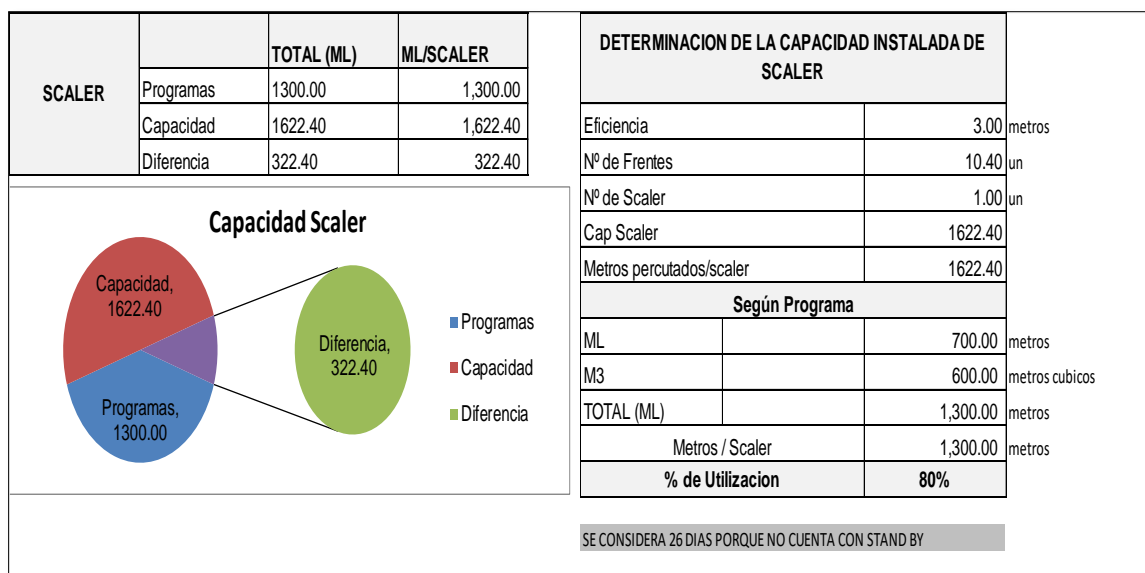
| SCALER | | TOTAL (ML) | ML/SCALER |
|---|---|---|---|
| | Programas | 1300.00 | 1,300.00 |
| | Capacidad | 1622.40 | 1,622.40 |
| | Diferencia | 322.40 | 322.40 |

Capacidad Scaler

Capacidad, 1622.40

Programas, 1300.00

Diferencia, 322.40

Programas
Capacidad
Diferencia

DETERMINACION DE LA CAPACIDAD INSTALADA DE SCALER

| | | | |
|---|---|---|---|
| Eficiencia | | 3.00 | metros |
| Nº de Frentes | | 10.40 | un |
| Nº de Scaler | | 1.00 | un |
| Cap Scaler | | 1622.40 | |
| Metros percutados/scaler | | 1622.40 | |
| Según Programa | | | |
| ML | | 700.00 | metros |
| M3 | | 600.00 | metros cubicos |
| TOTAL (ML) | | 1,300.00 | metros |
| Metros / Scaler | | 1,300.00 | metros |
| % de Utilizacion | | 80% | |

SE CONSIDERA 26 DIAS PORQUE NO CUENTA CON STAND BY